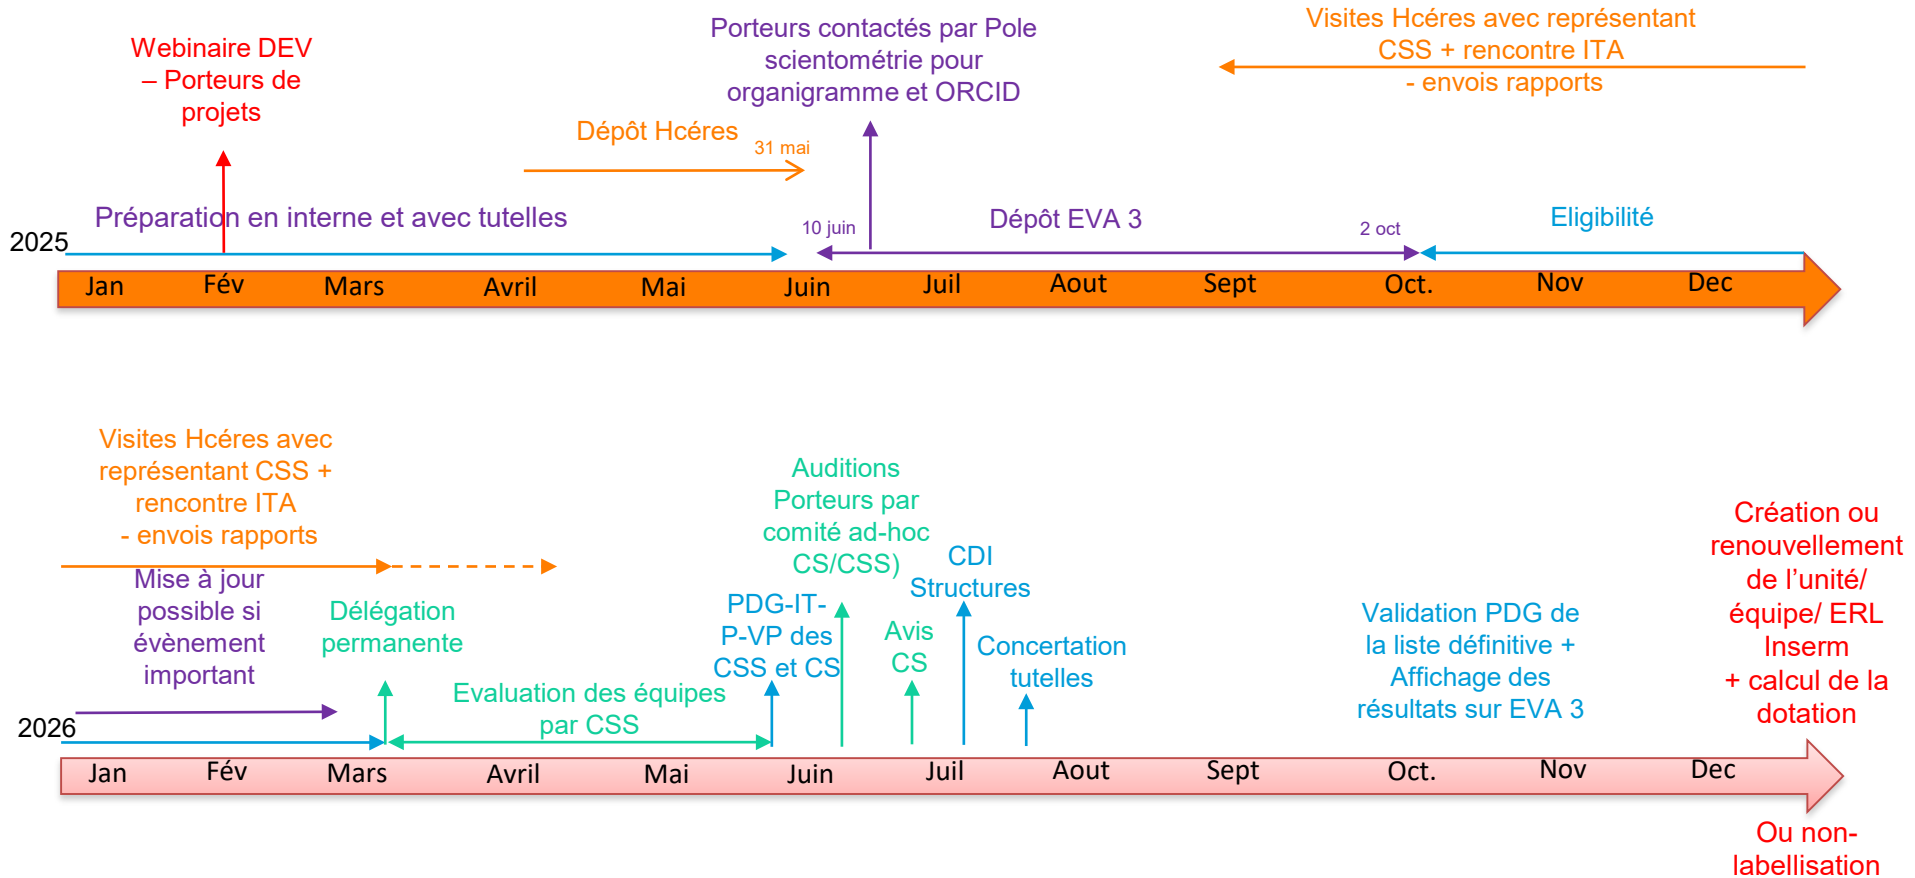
Webinaire DEV – Porteurs de projets

Porteurs contactés par Pole scientométrie pour organigramme et ORCID

Visites Hcéres avec représentant CSS + rencontre ITA - envois rapports

Dépôt Hcéres

31 mai

Préparation en interne et avec tutelles

10 juin

Dépôt EVA 3

2 oct

Eligibilité

2025

Jan Fév Mars Avril Mai Juin Juil Aout Sept Oct. Nov Dec

Visites Hcéres avec représentant CSS + rencontre ITA - envois rapports

Mise à jour possible si évènement important

Délégation permanente

Evaluation des équipes par CSS

PDG-IT-P-VP des CSS et CS

Auditions Porteurs par comité ad-hoc CS/CSS)

Avis CS

CDI Structures

Concertation tutelles

Validation PDG de la liste définitive + Affichage des résultats sur EVA 3

Création ou renouvellement de l'unité/ équipe/ ERL Inserm + calcul de la dotation

2026

Jan Fév Mars Avril Mai Juin Juil Aout Sept Oct. Nov Dec

Ou non-labellisation